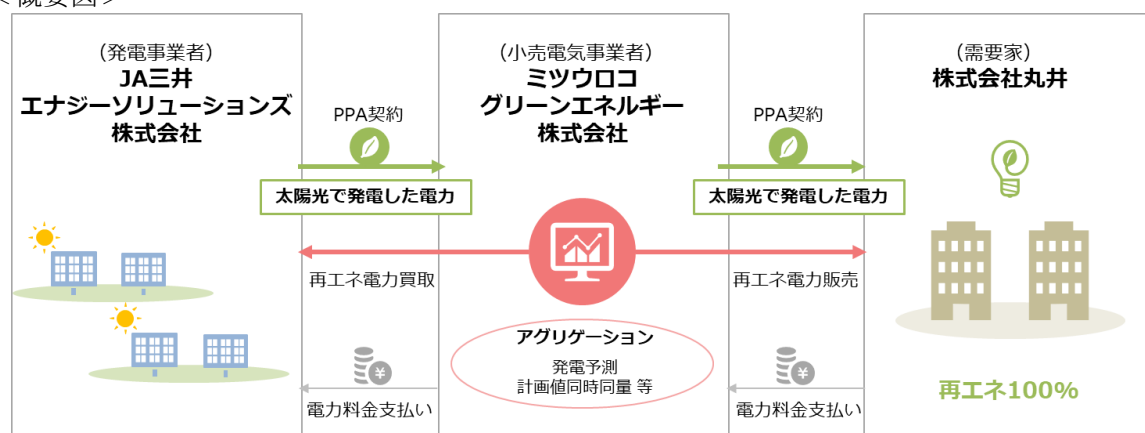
＜概要図＞

（発電事業者）
JA三井
エナジーソリューションズ
株式会社

PPA契約

太陽光で発電した電力

再エネ電力買取

電力料金支払い

（小売電気事業者）
ミツウロコ
グリーンエネルギー
株式会社

アグリゲーション
発電予測
計画値同時同量 等

PPA契約

太陽光で発電した電力

再エネ電力販売

電力料金支払い

（需要家）
株式会社丸井

再エネ100%